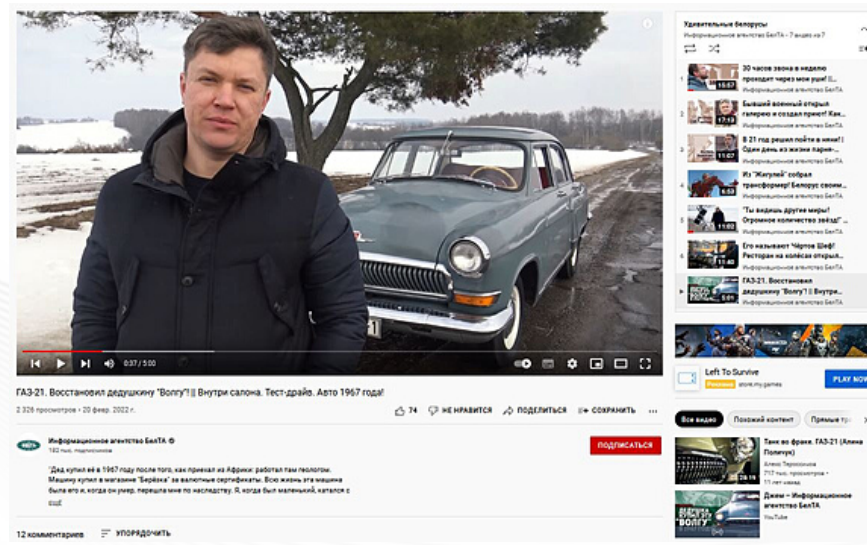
0:37 / 5:00

ГАЗ-21. Восстановил дедушкину "Волгу"! || Внутри салона. Тест-драйв. Авто 1967 года!

2 326 просмотров • 20 февр. 2022 г.

74 НЕ НРАВИТСЯ ПОДЕЛИТЬСЯ СОХРАНИТЬ

Информационное агентство БелТА
182 тыс. подписчиков

ПОДПИСАТЬСЯ

"Дед купил её в 1967 году после того, как приехал из Африки: работал там геологом. Машину купил в магазине "Берёзка" за валютные сертификаты. Всю жизнь эта машина была его и, когда он умер, перешла мне по наследству. Я, когда был маленький, катался с ещё

12 комментариев УПОРЯДОЧИТЬ

Удивительные белорусы
Информационное агентство БелТА • 7 видео из 7

30 часов звона в неделю проходит через мои руки! |...
Информационное агентство БелТА
15:57

Бывший военный открыл галерею и создал принт! Как...
Информационное агентство БелТА
17:19

В 21 год решил пойти в монахи! | Один день жизни парня-...
Информационное агентство БелТА
11:07

Из "Жигулей" собрал трансформер! Белорус своими...
Информационное агентство БелТА

"Ты видишь другие миры! Огромное количество звёзд!" |...
Информационное агентство БелТА
11:02

Его называют Чёртов Шеф! Ресторан на колёсах открыл...
Информационное агентство БелТА
10:28

ГАЗ-21. Восстановил дедушкину "Волгу"! || Внутри...
Информационное агентство БелТА

Left To Survive
Реклама store.my.games
PLAY NOW

Все видео Похожий контент Прямые тр

Танк во фраке. ГАЗ-21 (Алина Полнчук)
Алекс Терехрихов
717 тыс. просмотров •
11 лет назад
28:16

Джем – Информационное агентство БелТА
YouTube